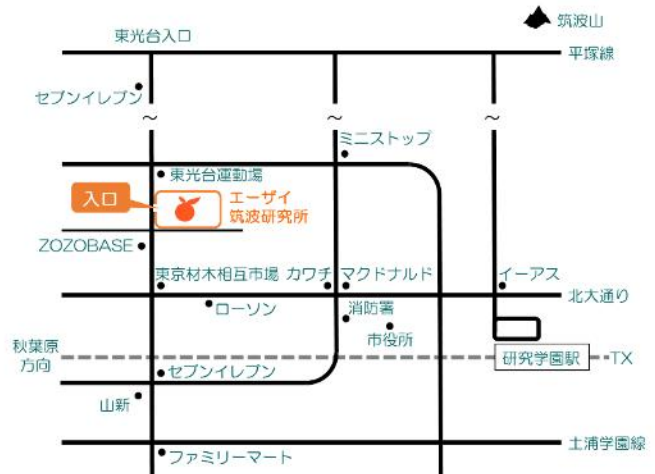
筑波山

東光台入口

平塚線

セブンイレブン

〜

〜

〜

ミニストップ

東光台運動場

入口

エーザイ
筑波研究所

ZOZOBASE

東京材木相互市場

カワチ

マクドナルド

イーアス

北大通り

ローソン

消防署

市役所

秋葉原
方向

研究学園駅

TX

セブンイレブン

山新

土浦学園線

ファミリーマート